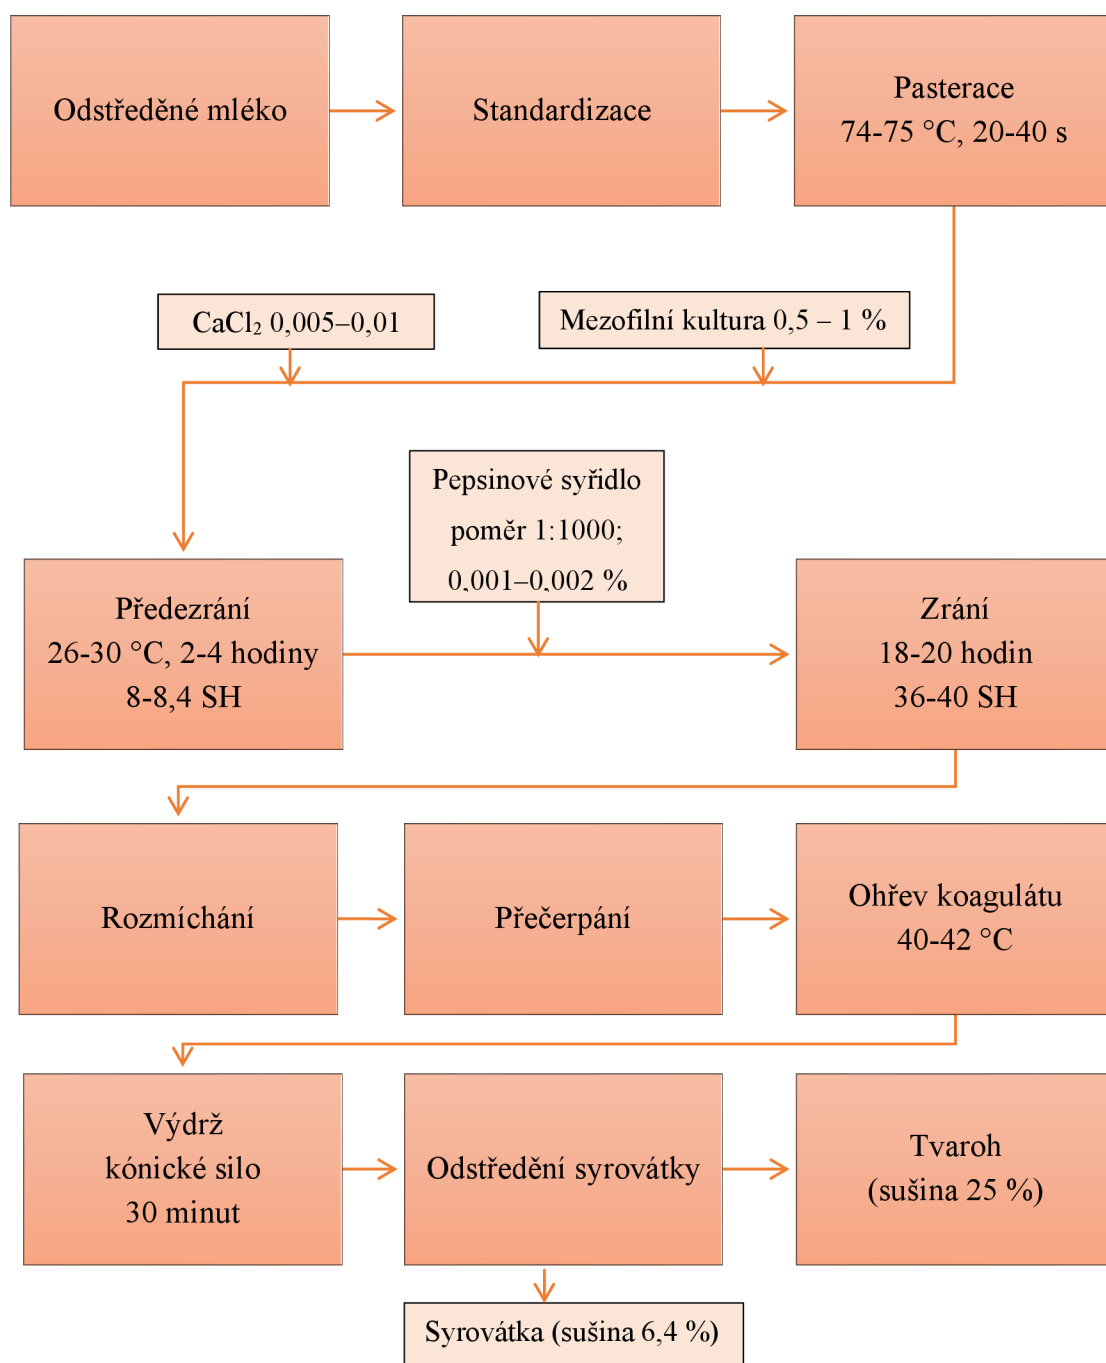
Odstředěné mléko

Standardizace

Pasterace
74-75 °C, 20-40 s

$CaCl_2$ 0,005–0,01

Mezofilní kultura 0,5 – 1 %

Pepsinové syřidlo
poměr 1:1000;
0,001–0,002 %

Předezrání
26-30 °C, 2-4 hodiny
8-8,4 SH

Zrání
18-20 hodin
36-40 SH

Rozmíchání

Přečerpání

Ohřev koagulátu
40-42 °C

Výdrž
kónické silo
30 minut

Odstředění syrovátky

Tvaroh
(sušina 25 %)

Syrovátka (sušina 6,4 %)